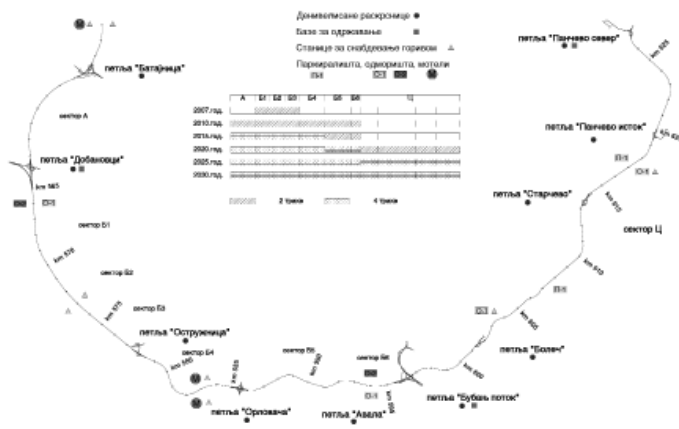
Денивелисане раскрснице
Базе за одржавање
Станице за снабдевање горивом
Паркиралишта, одморишта, мотели

петља "Батајница"
сектор А
петља "Добановци"
km 565
сектор Б1
km 570
сектор Б2
km 575
сектор Б3
петља "Остружница"
сектор Б4
km 580
петља "Орловача"
km 585
сектор Б5
km 590
сектор Б6
петља "Авала"
km 595
петља "Бубањ поток"
km 600
петља "Болеч"
km 605
km 610
сектор Ц
km 615
петља "Старчево"
петља "Панчево исток"
km 620
петља "Панчево север"
km 625

| | A | Б1 | Б2 | Б3 | Б4 | Б5 | Б6 | Ц |
|---|---|---|---|---|---|---|---|---|
| 2007 год. | | | | | | | | |
| 2010 год. | | | | | | | | |
| 2015 год. | | | | | | | | |
| 2020 год. | | | | | | | | |
| 2025 год. | | | | | | | | |
| 2030 год. | | | | | | | | |

2 траке
4 траке